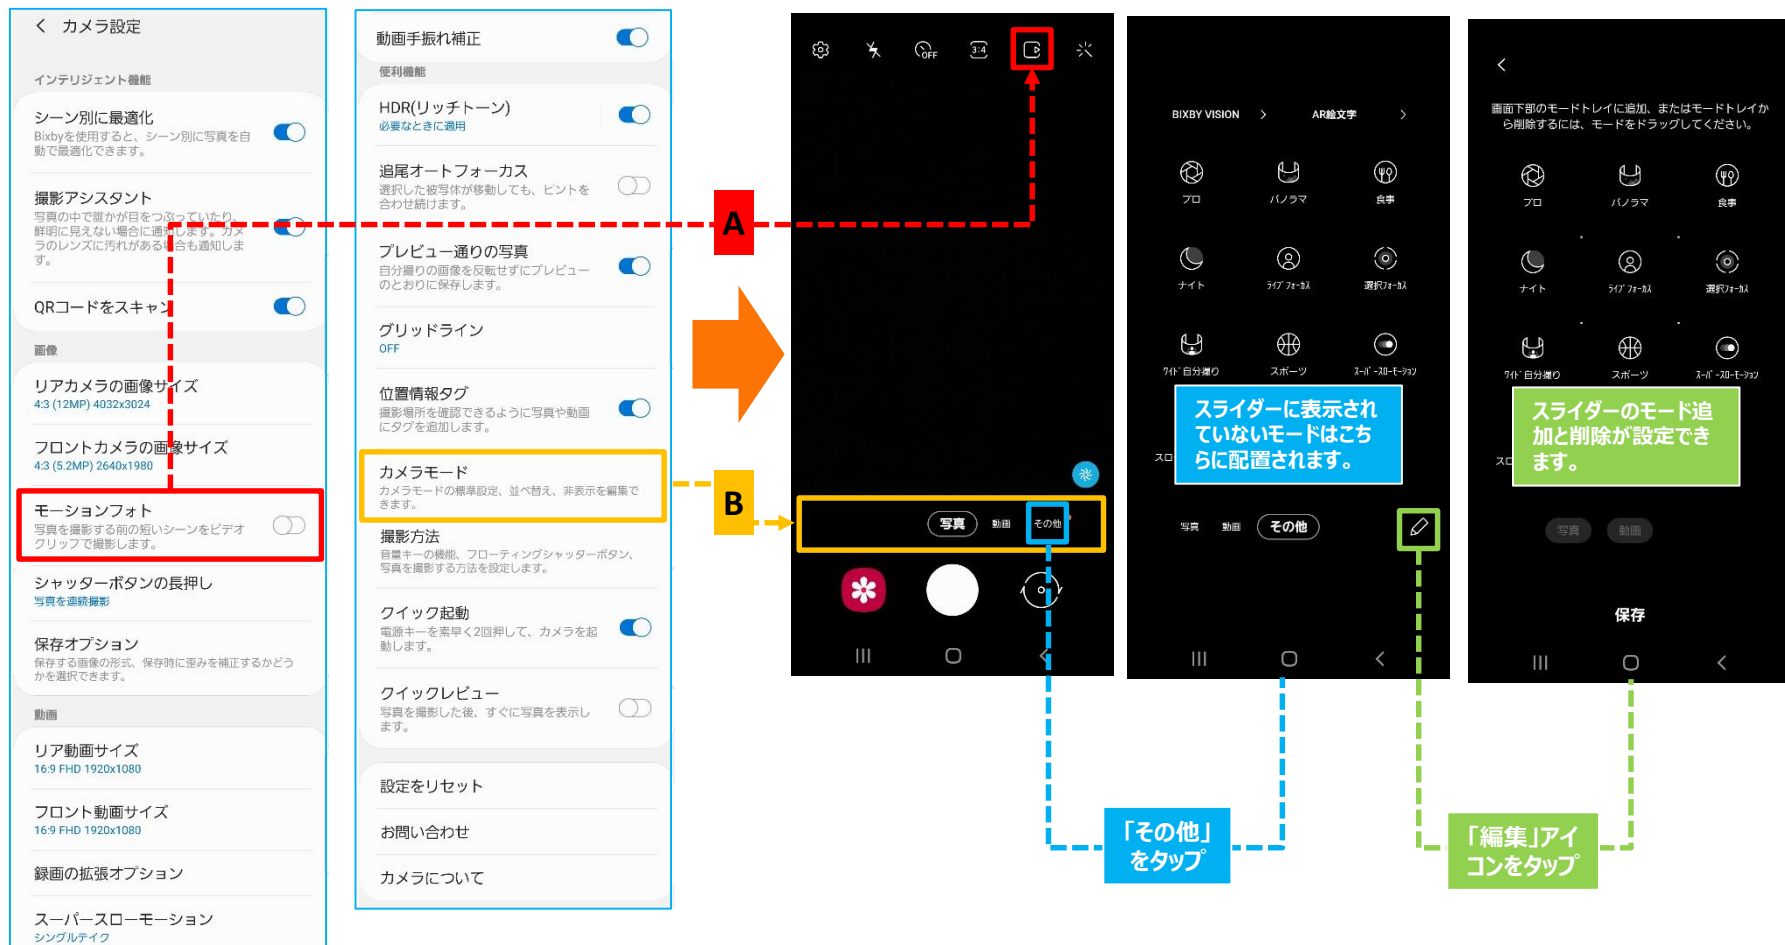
< カメラ設定

インテリジェント機能

シーン別に最適化
Bixbyを使用すると、シーン別に写真を自動で最適化できます。

撮影アシスタント
写真の中で誰かが目をつぶっていたり、鮮明に見えない場合に通知します。カメラのレンズに汚れがある場合も通知します。

QRコードをスキャン

画像

リアカメラの画像サイズ
4:3 (12MP) 4032x3024

フロントカメラの画像サイズ
4:3 (5.2MP) 2640x1980

モーションフォト
写真を撮影する前の短いシーンをビデオクリップで撮影します。

シャッターボタンの長押し
写真を連続撮影

保存オプション
保存する画像の形式、保存時に歪みを補正するかどうかを選択できます。

動画

リア動画サイズ
16:9 FHD 1920x1080

フロント動画サイズ
16:9 FHD 1920x1080

録画の拡張オプション

スーパースローモーション
シングルテイク

動画手振れ補正

便利機能

HDR(リッチトーン)
必要なときに適用

追尾オートフォーカス
選択した被写体が移動しても、ピントを合わせ続けます。

プレビュー通りの写真
自分撮りの画像を反転せずにプレビューのとおりに保存します。

グリッドライン
OFF

位置情報タグ
撮影場所を確認できるように写真や動画にタグを追加します。

カメラモード
カメラモードの標準設定、並べ替え、非表示を編集できます。

撮影方法
音量キーの機能、フローティングシャッターボタン、写真を撮影する方法を設定します。

クイック起動
電源キーを素早く2回押して、カメラを起動します。

クイックレビュー
写真を撮影した後、すぐに写真を表示します。

設定をリセット

お問い合わせ

カメラについて

A

B

OFF 3:4

写真 動画 その他

BIXBY VISION > AR絵文字 >

フロ パノラマ 食事
ナイト ライブフォーカス 選択フォーカス
ワイド自分撮り スポーツ スーパースローモーション

スライダーに表示されていないモードはこちらに配置されます。

スロ

写真 動画 その他

<

画面下部のモードトレイに追加、またはモードトレイから削除するには、モードをドラッグしてください。

プロ パノラマ 食事
ナイト ライブフォーカス 選択フォーカス
ワイド自分撮り スポーツ スーパースローモーション

スライダーのモード追加と削除が設定できます。

スロ

写真 動画

保存

「その他」をタップ

「編集」アイコンをタップ